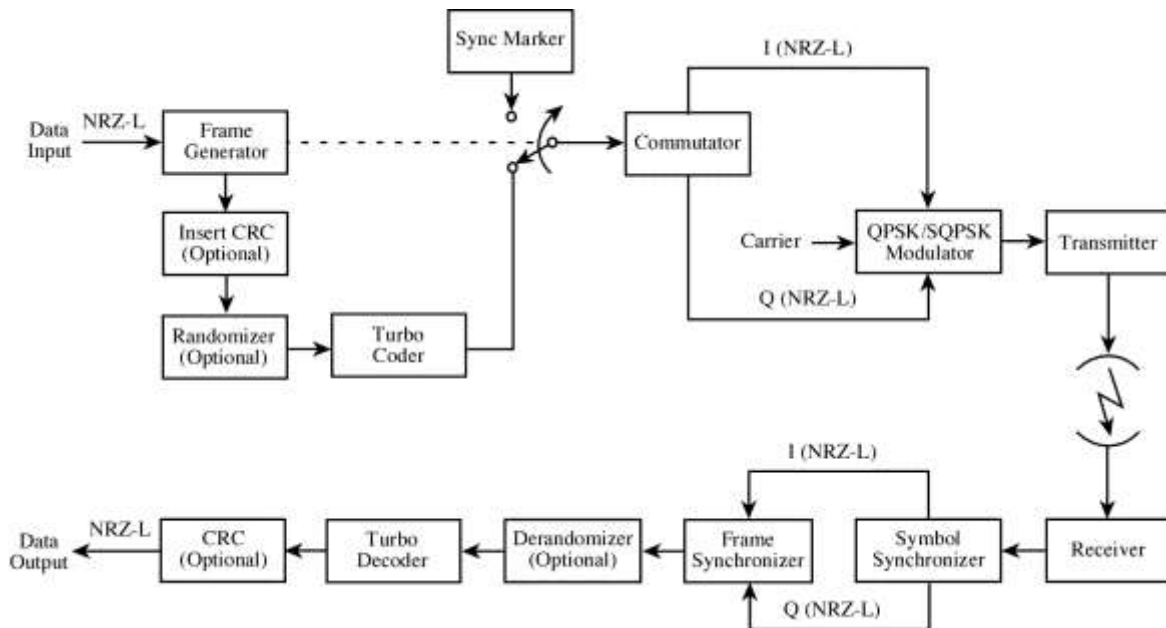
Sync Marker

I (NRZ-L)

Data Input

NRZ-L

Frame Generator

Commutator

Insert CRC (Optional)

Carrier

QPSK/SQPSK Modulator

Transmitter

Q (NRZ-L)

Randomizer (Optional)

Turbo Coder

I (NRZ-L)

Data Output

NRZ-L

CRC (Optional)

Turbo Decoder

Derandomizer (Optional)

Frame Synchronizer

Symbol Synchronizer

Receiver

Q (NRZ-L)